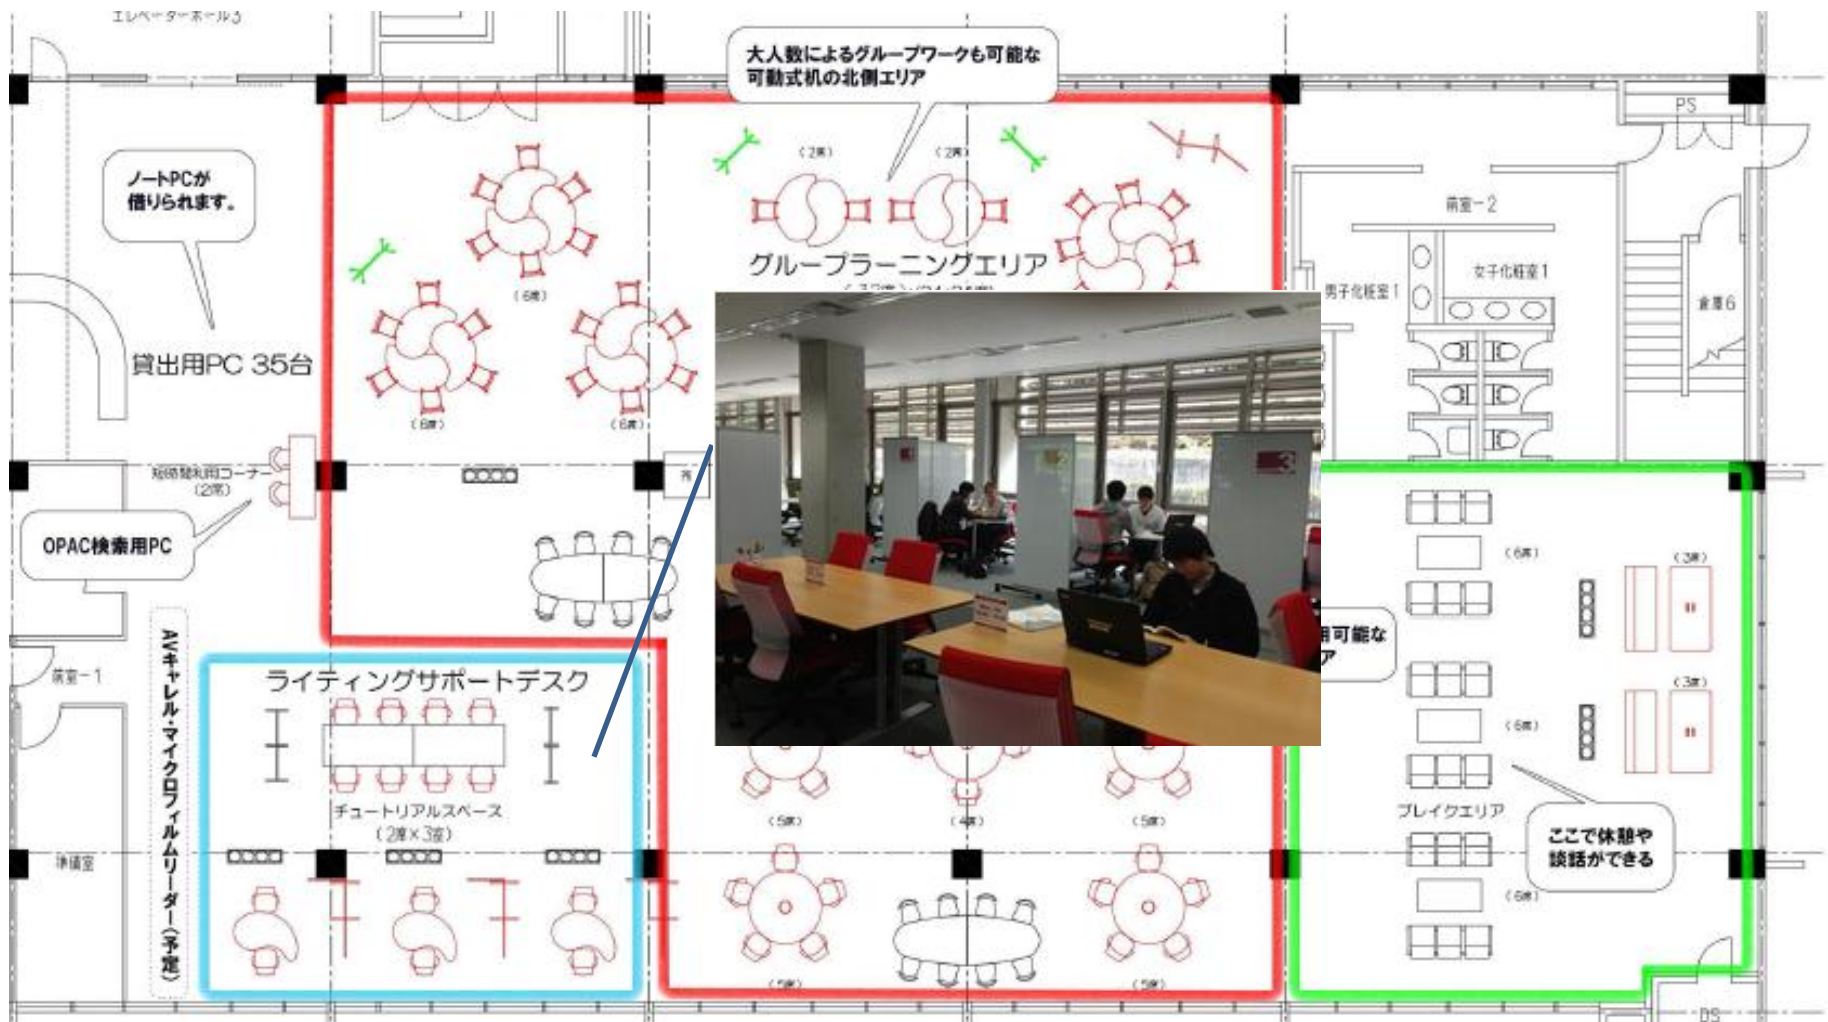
エレベーターホール3

大人数によるグループワークも可能な
可動式机の北側エリア

ノートPCが
借りられます。

貸出用PC 35台

（2席）
（2席）
（6席）
（6席）
（6席）

グループラーニングエリア
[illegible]

PS
前室－2
女子化粧室1
男子化粧室1
倉庫6

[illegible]コーナー
（2席）

OPAC検索用PC

AVキャレル・マイクロフィルムリーダー（予定）

前室－1

ライティングサポートデスク

チュートリアルスペース
（2席×3室）

準備室

用可能な
ア

（6席）
（3席）
（3席）
（6席）
（6席）
（5席）
（4席）
（5席）
（5席）
（5席）

ブレイクエリア

ここで休憩や
談話ができる

DS